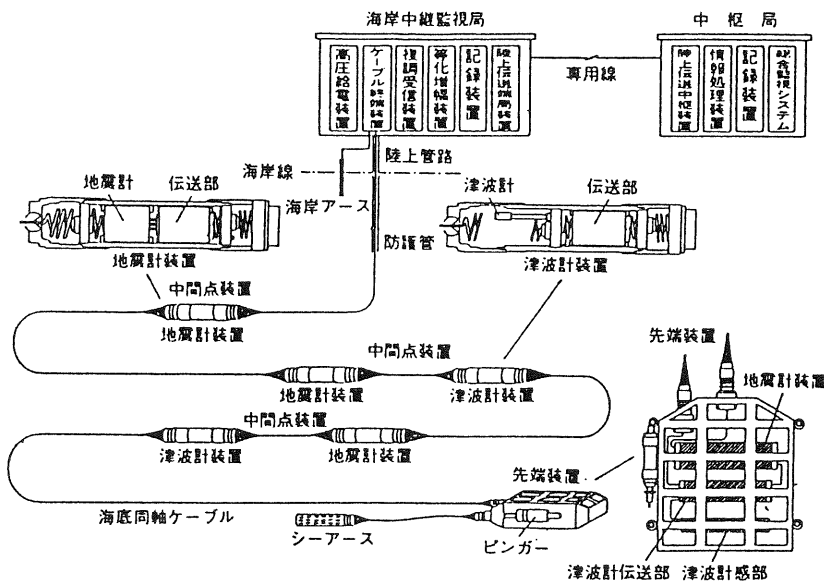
海岸中継監視局

高圧給電装置
ケーブル終端装置
複調受信装置
等化増幅装置
記録装置
陸上伝送端局装置

専用線

中枢局

陸上伝送中継装置
情報処理装置
記録装置
総合監視システム

海岸線
陸上管路
海岸アース
防護管

地震計
伝送部
地震計装置

津波計
伝送部
津波計装置

中間点装置
地震計装置

中間点装置
地震計装置
津波計装置

中間点装置
津波計装置
地震計装置

先端装置
地震計装置

先端装置

海底同軸ケーブル
シーアース
ピンガー

津波計伝送部
津波計感部